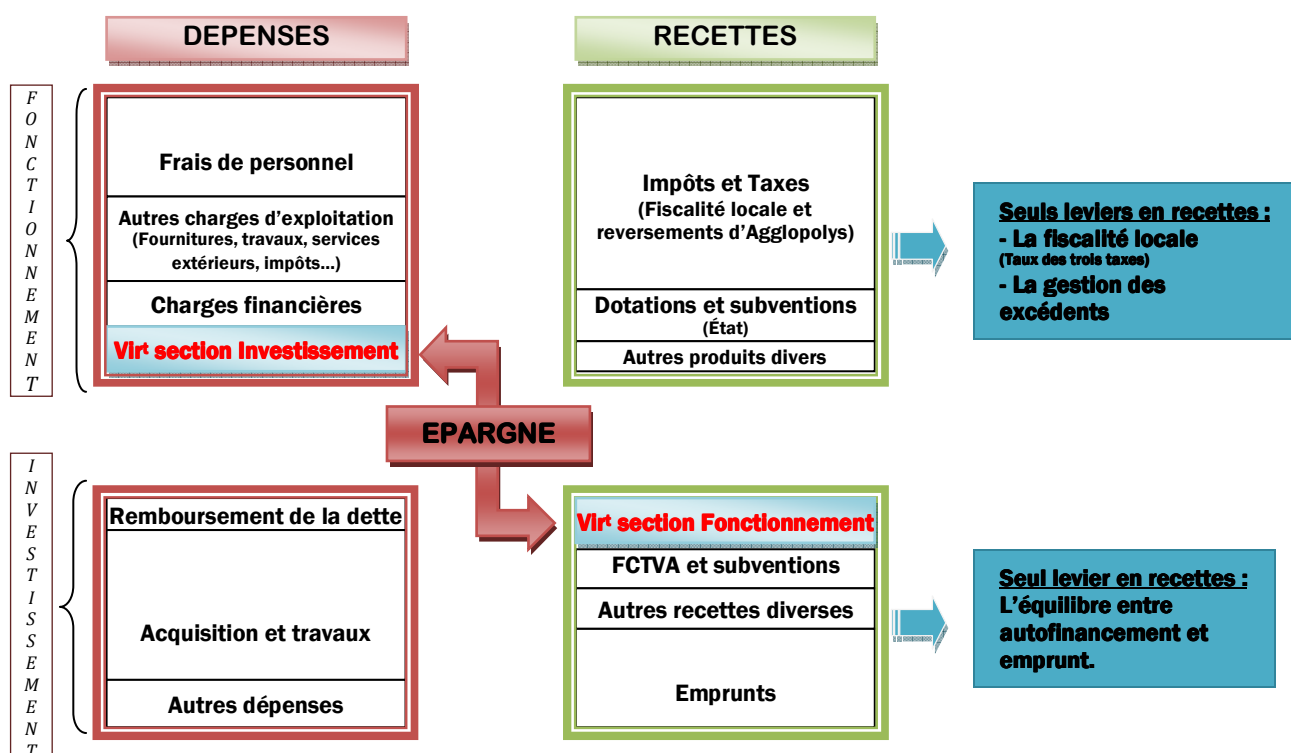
DEPENSES

RECETTES

F O N C T I O N N E M E N T

Frais de personnel

Autres charges d'exploitation (Fournitures, travaux, services extérieurs, impôts…)

Charges financières

Vir$^{t}$ section Investissement

Impôts et Taxes (Fiscalité locale et reversements d'Agglopolys)

Dotations et subventions (État)

Autres produits divers

Seuls leviers en recettes :
- La fiscalité locale
(Taux des trois taxes)
- La gestion des excédents

EPARGNE

I N V E S T I S S E M E N T

Remboursement de la dette

Acquisition et travaux

Autres dépenses

Vir$^{t}$ section Fonctionnement

FCTVA et subventions

Autres recettes diverses

Emprunts

Seul levier en recettes :
L'équilibre entre autofinancement et emprunt.